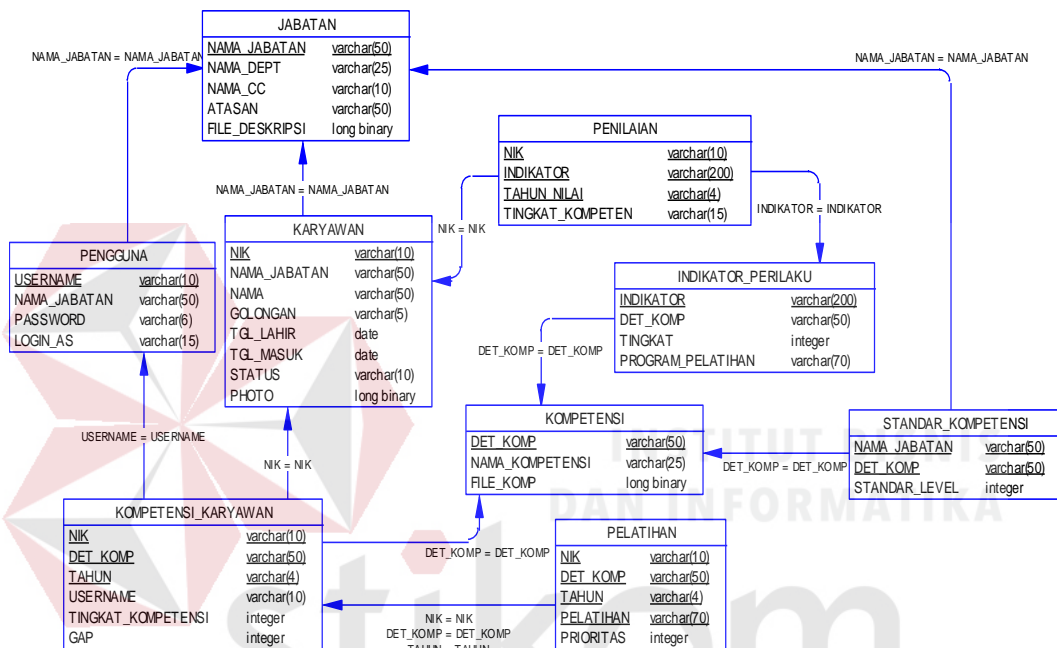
JABATAN

| NAMA_JABATAN | varchar(50) |
|---|---|
| NAMA_DEPT | varchar(25) |
| NAMA_CC | varchar(10) |
| ATASAN | varchar(50) |
| FILE_DESKRIPSI | long binary |

NAMA_JABATAN = NAMA_JABATAN

NAMA_JABATAN = NAMA_JABATAN

PENILAIAN

| NIK | varchar(10) |
|---|---|
| INDIKATOR | varchar(200) |
| TAHUN_NILAI | varchar(4) |
| TINGKAT_KOMPETEN | varchar(15) |

NAMA_JABATAN = NAMA_JABATAN

INDIKATOR = INDIKATOR

NIK = NIK

KARYAWAN

| NIK | varchar(10) |
|---|---|
| NAMA_JABATAN | varchar(50) |
| NAMA | varchar(50) |
| GOLONGAN | varchar(5) |
| TGL_LAHIR | date |
| TGL_MASUK | date |
| STATUS | varchar(10) |
| PHOTO | long binary |

PENGGUNA

| USERNAME | varchar(10) |
|---|---|
| NAMA_JABATAN | varchar(50) |
| PASSWORD | varchar(6) |
| LOGIN_AS | varchar(15) |

INDIKATOR_PERILAKU

| INDIKATOR | varchar(200) |
|---|---|
| DET_KOMP | varchar(50) |
| TINGKAT | integer |
| PROGRAM_PELATIHAN | varchar(70) |

DET_KOMP = DET_KOMP

KOMPETENSI

| DET_KOMP | varchar(50) |
|---|---|
| NAMA_KOMPETENSI | varchar(25) |
| FILE_KOMP | long binary |

STANDAR_KOMPETENSI

| NAMA_JABATAN | varchar(50) |
|---|---|
| DET_KOMP | varchar(50) |
| STANDAR_LEVEL | integer |

DET_KOMP = DET_KOMP

USERNAME = USERNAME

NIK = NIK

INSTITUT BISNIS DAN INFORMATIKA

KOMPETENSI_KARYAWAN

| NIK | varchar(10) |
|---|---|
| DET_KOMP | varchar(50) |
| TAHUN | varchar(4) |
| USERNAME | varchar(10) |
| TINGKAT_KOMPETENSI | integer |
| GAP | integer |

DET_KOMP = DET_KOMP

PELATIHAN

| NIK | varchar(10) |
|---|---|
| DET_KOMP | varchar(50) |
| TAHUN | varchar(4) |
| PELATIHAN | varchar(70) |
| PRIORITAS | integer |

NIK = NIK
DET_KOMP = DET_KOMP
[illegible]

stikom